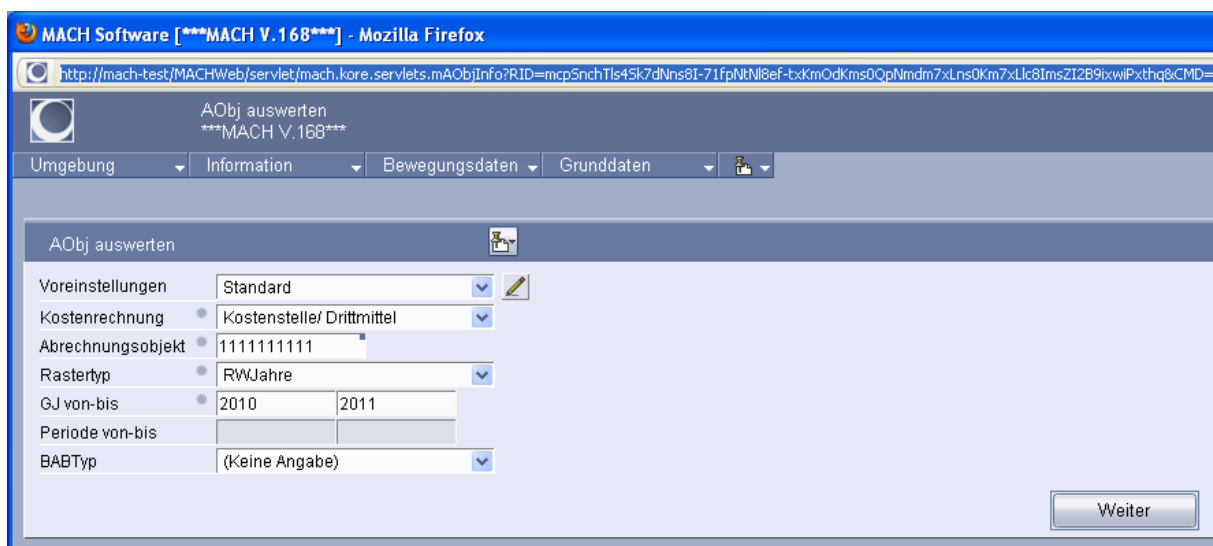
MACH Software [***MACH V.168***] - Mozilla Firefox

http://mach-test/MACHWeb/servlet/mach.kore.servlets.mAObjInfo?RID=mcpSnchTls4Sk7dNns8I-71fpNtNl8ef-txKmOdKms0QpNmdm7xLns0Km7xLlc8ImsZI2B9ixwiPxthq&CMD=

AObj auswerten
***MACH V.168***

Umgebung
Information
Bewegungsdaten
Grunddaten

AObj auswerten

| | |
|---|---|
| Voreinstellungen | Standard |
| Kostenrechnung | Kostenstelle/ Drittmittel |
| Abrechnungsobjekt | 1111111111 |
| Rastertyp | RWJahre |
| GJ von-bis | 2010 2011 |
| Periode von-bis | |
| BABTyp | (Keine Angabe) |

Weiter